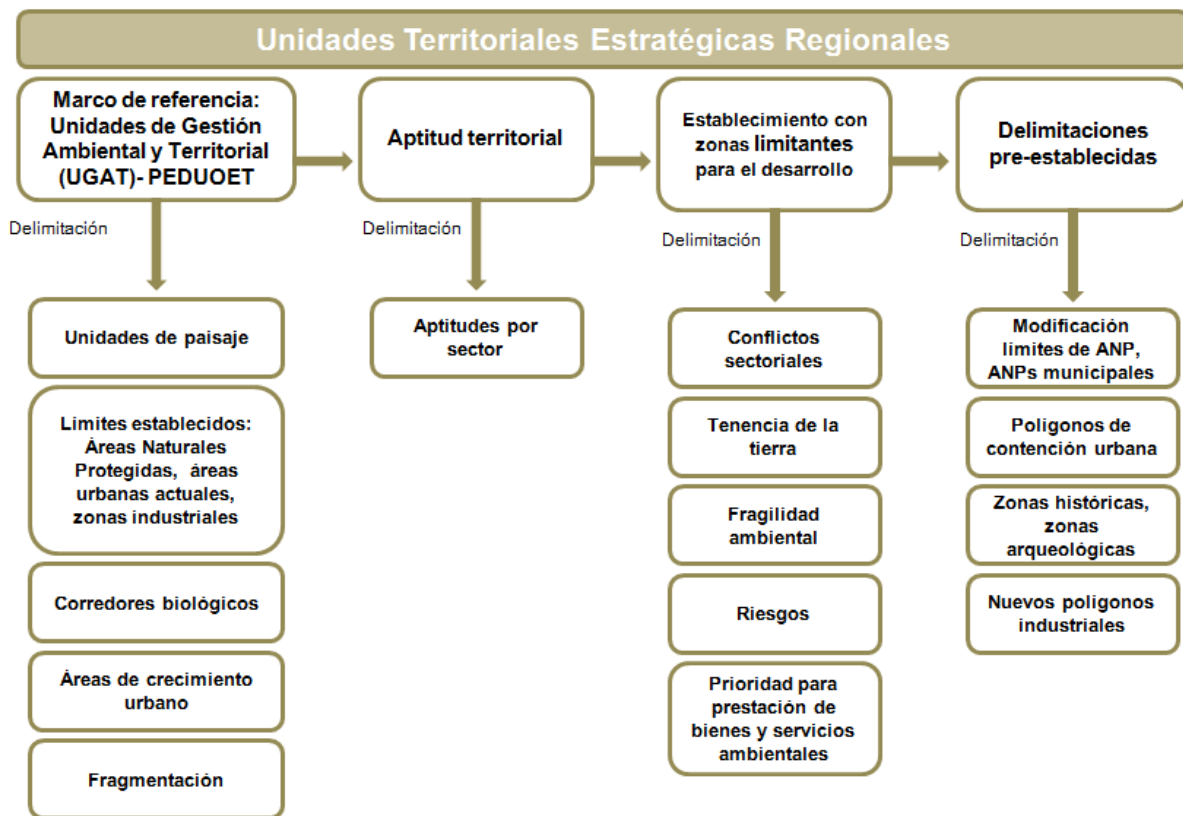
Unidades Territoriales Estratégicas Regionales

Marco de referencia: Unidades de Gestión Ambiental y Territorial (UGAT)- PEDUOET

Delimitación

Unidades de paisaje

Limites establecidos: Áreas Naturales Protegidas, áreas urbanas actuales, zonas industriales

Corredores biológicos

Áreas de crecimiento urbano

Fragmentación

Aptitud territorial

Delimitación

Aptitudes por sector

Establecimiento con zonas limitantes para el desarrollo

Delimitación

Conflictos sectoriales

Tenencia de la tierra

Fragilidad ambiental

Riesgos

Prioridad para prestación de bienes y servicios ambientales

Delimitaciones pre-establecidas

Delimitación

Modificación limites de ANP, ANPs municipales

Polígonos de contención urbana

Zonas históricas, zonas arqueológicas

Nuevos polígonos industriales